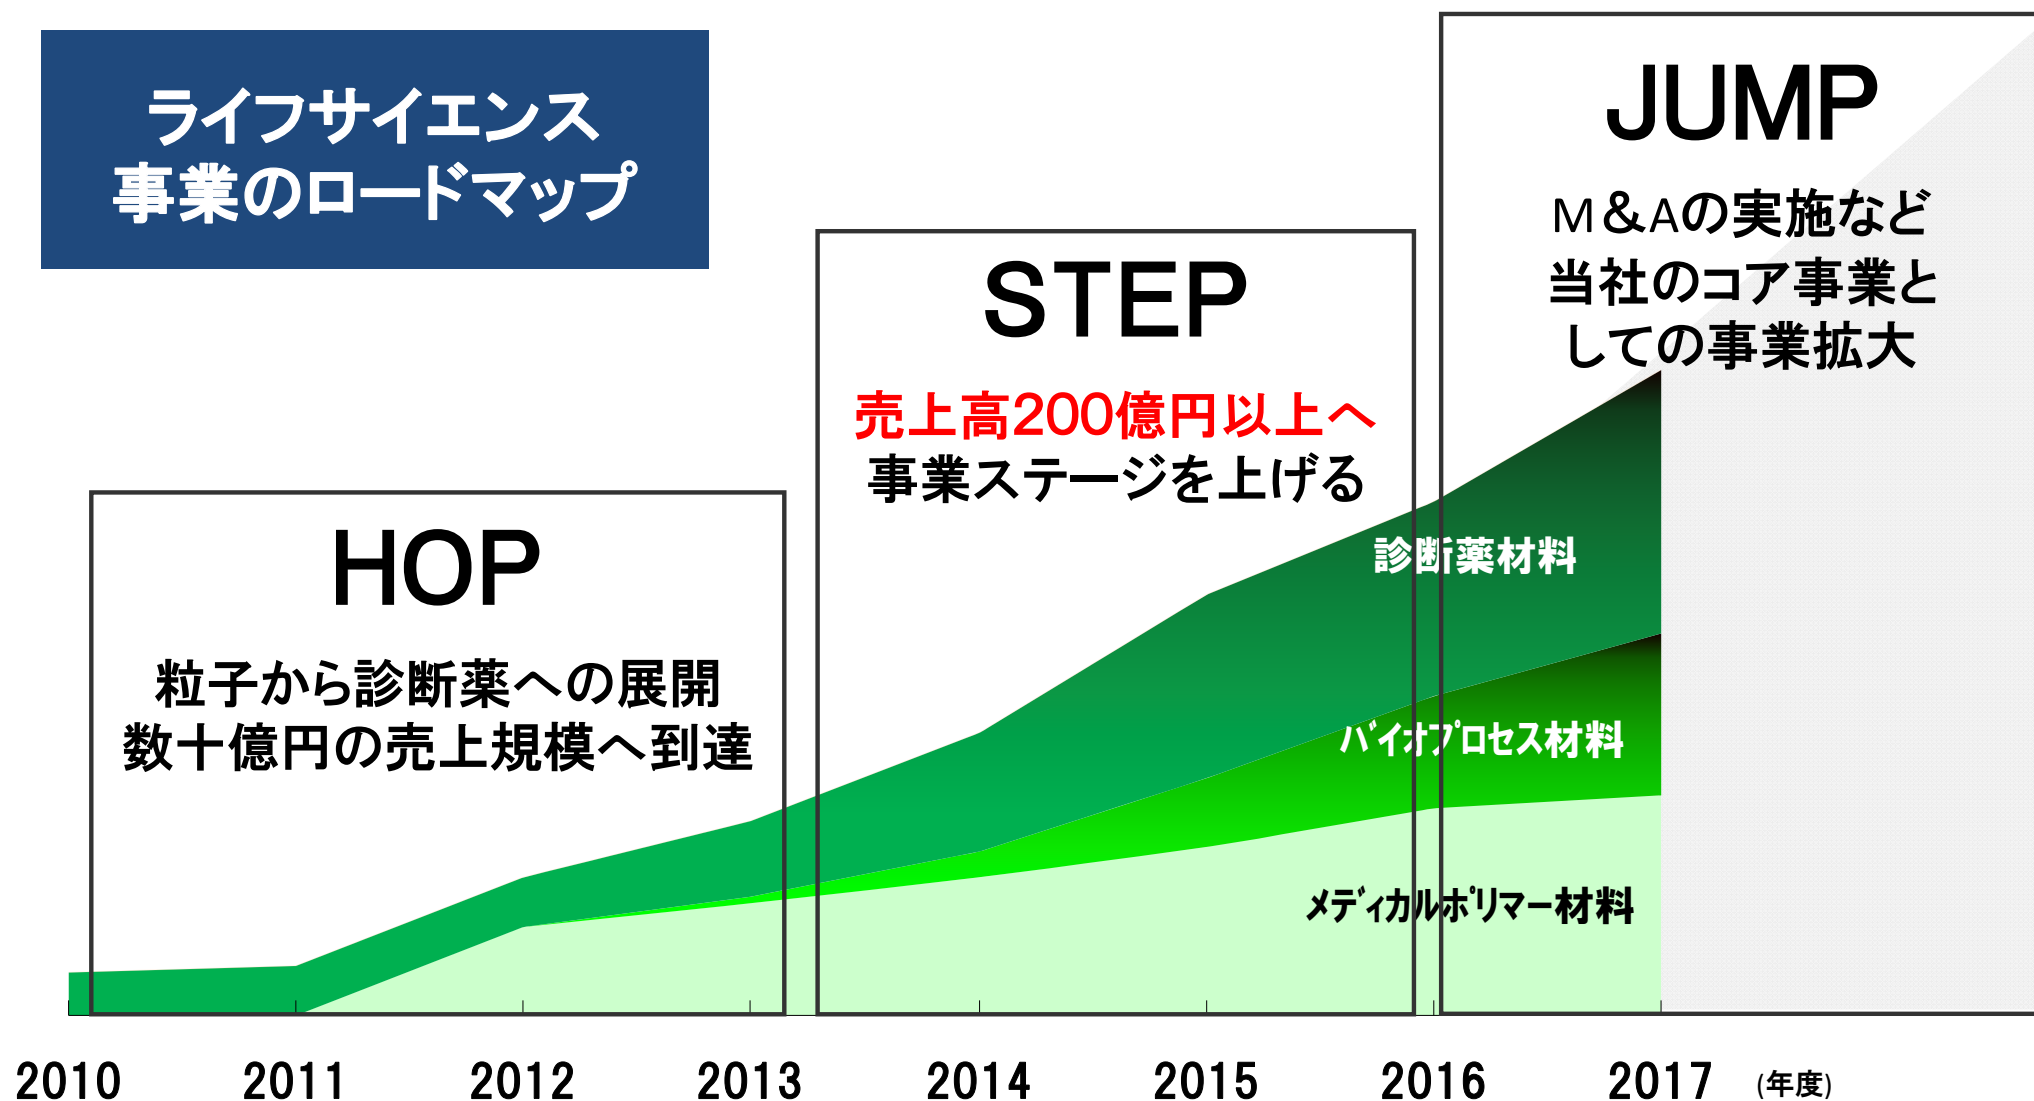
ライフサイエンス
事業のロードマップ

HOP
粒子から診断薬への展開
数十億円の売上規模へ到達

STEP
売上高200億円以上へ
事業ステージを上げる

JUMP
M&Aの実施など
当社のコア事業と
しての事業拡大

診断薬材料
バイオプロセス材料
メディカルポリマー材料

2010
2011
2012
2013
2014
2015
2016
2017
(年度)